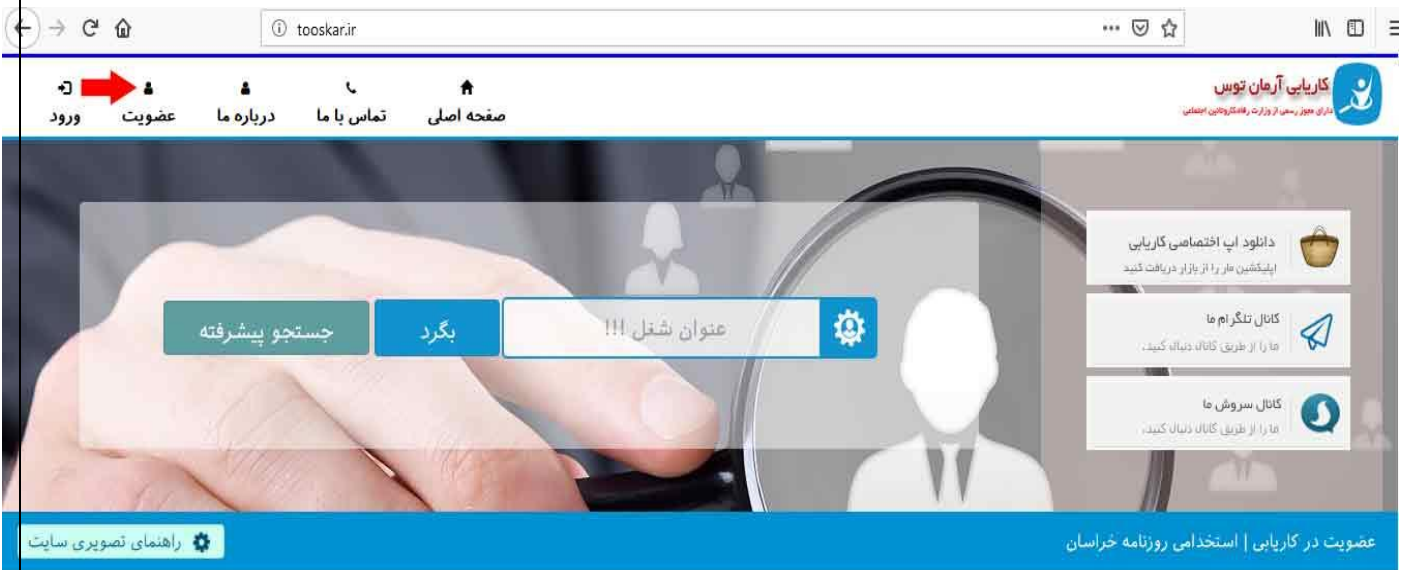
tooskar.ir

کاریابی آرمان توس
دارای مجوز رسمی از وزارت رفاه‌کاروتامین اجتماعی

صفحه اصلی
تماس با ما
درباره ما
عضویت
ورود

دانلود اپ اختصاصی کاریابی
اپلیکیشن ما را از بازار دریافت کنید

کانال تلگرام ما
ما را از طریق کانال دنبال کنید.

کانال سروش ما
ما را از طریق کانال دنبال کنید.

عنوان شغل !!!
بگرد
جستجو پیشرفته

عضویت در کاریابی | استخدامی روزنامه خراسان
راهنمای تصویری سایت